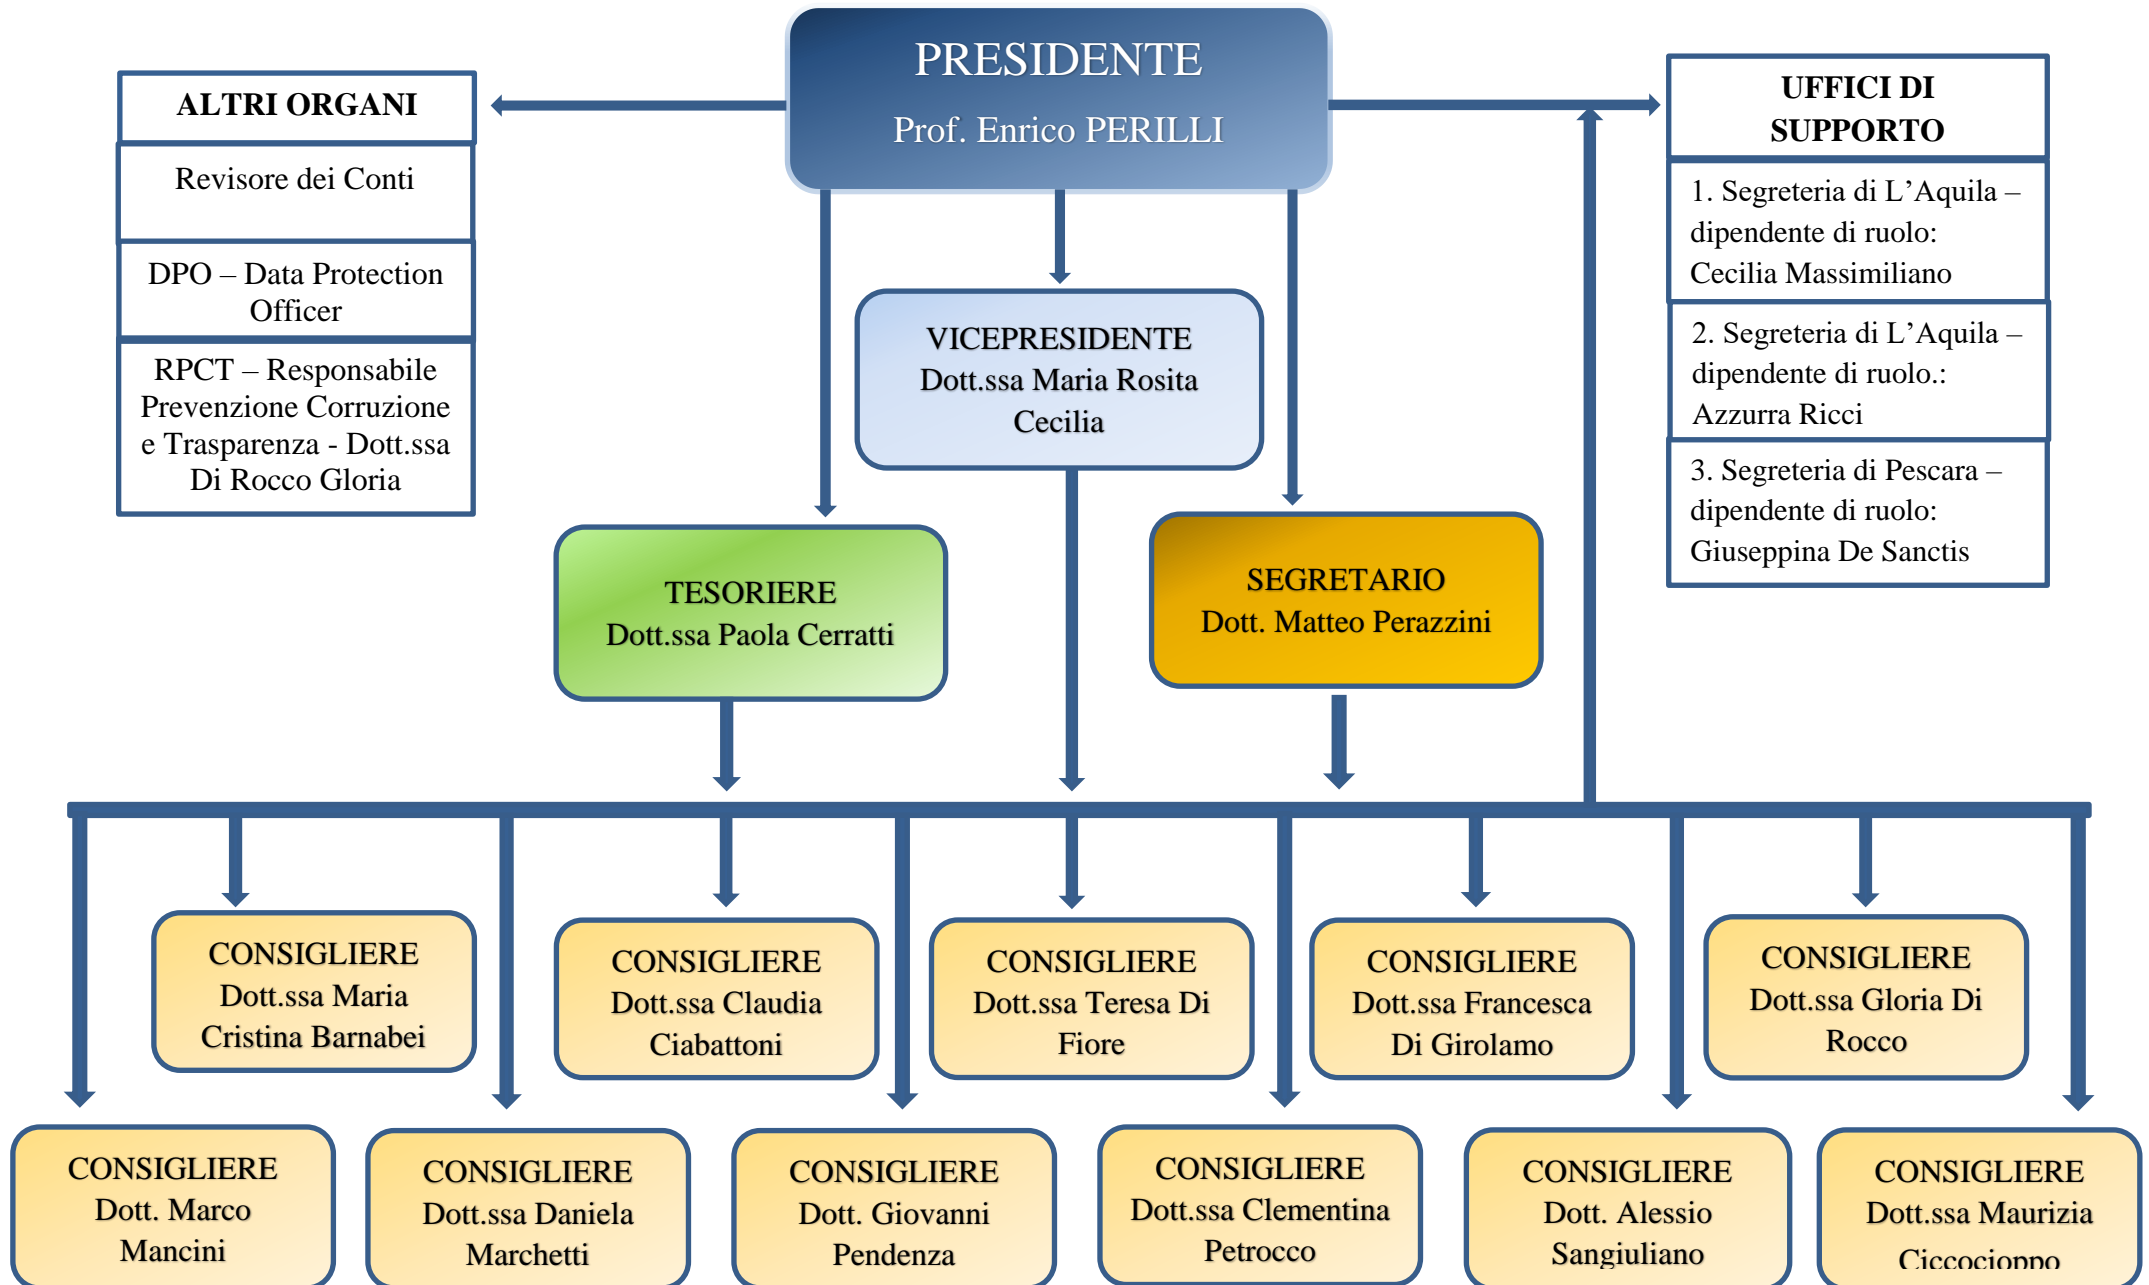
PRESIDENTE
Prof. Enrico PERILLI

ALTRI ORGANI

Revisore dei Conti

DPO – Data Protection Officer

RPCT – Responsabile Prevenzione Corruzione e Trasparenza - Dott.ssa Di Rocco Gloria

UFFICI DI SUPPORTO

1. Segreteria di L’Aquila – dipendente di ruolo: Cecilia Massimiliano

2. Segreteria di L’Aquila – dipendente di ruolo.: Azzurra Ricci

3. Segreteria di Pescara – dipendente di ruolo: Giuseppina De Sanctis

VICEPRESIDENTE
Dott.ssa Maria Rosita Cecilia

TESORIERE
Dott.ssa Paola Cerratti

SEGRETARIO
Dott. Matteo Perazzini

CONSIGLIERE
Dott.ssa Maria Cristina Barnabei

CONSIGLIERE
Dott.ssa Claudia Ciabattoni

CONSIGLIERE
Dott.ssa Teresa Di Fiore

CONSIGLIERE
Dott.ssa Francesca Di Girolamo

CONSIGLIERE
Dott.ssa Gloria Di Rocco

CONSIGLIERE
Dott. Marco Mancini

CONSIGLIERE
Dott.ssa Daniela Marchetti

CONSIGLIERE
Dott. Giovanni Pendenza

CONSIGLIERE
Dott.ssa Clementina Petrocco

CONSIGLIERE
Dott. Alessio Sangiuliano

CONSIGLIERE
Dott.ssa Maurizia Ciccocioppo